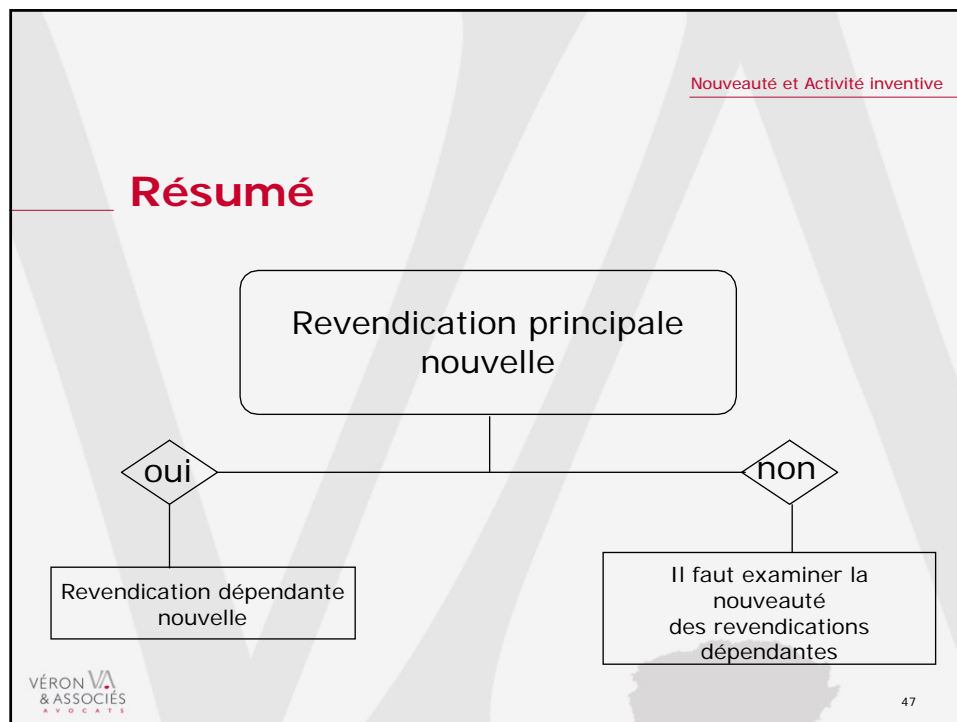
Nouveauté et Activité inventive

Résumé

Revendication principale nouvelle

oui

non

Revendication dépendante nouvelle

Il faut examiner la nouveauté des revendications dépendantes

VÉRON VA & ASSOCIÉS AVOCATS

47